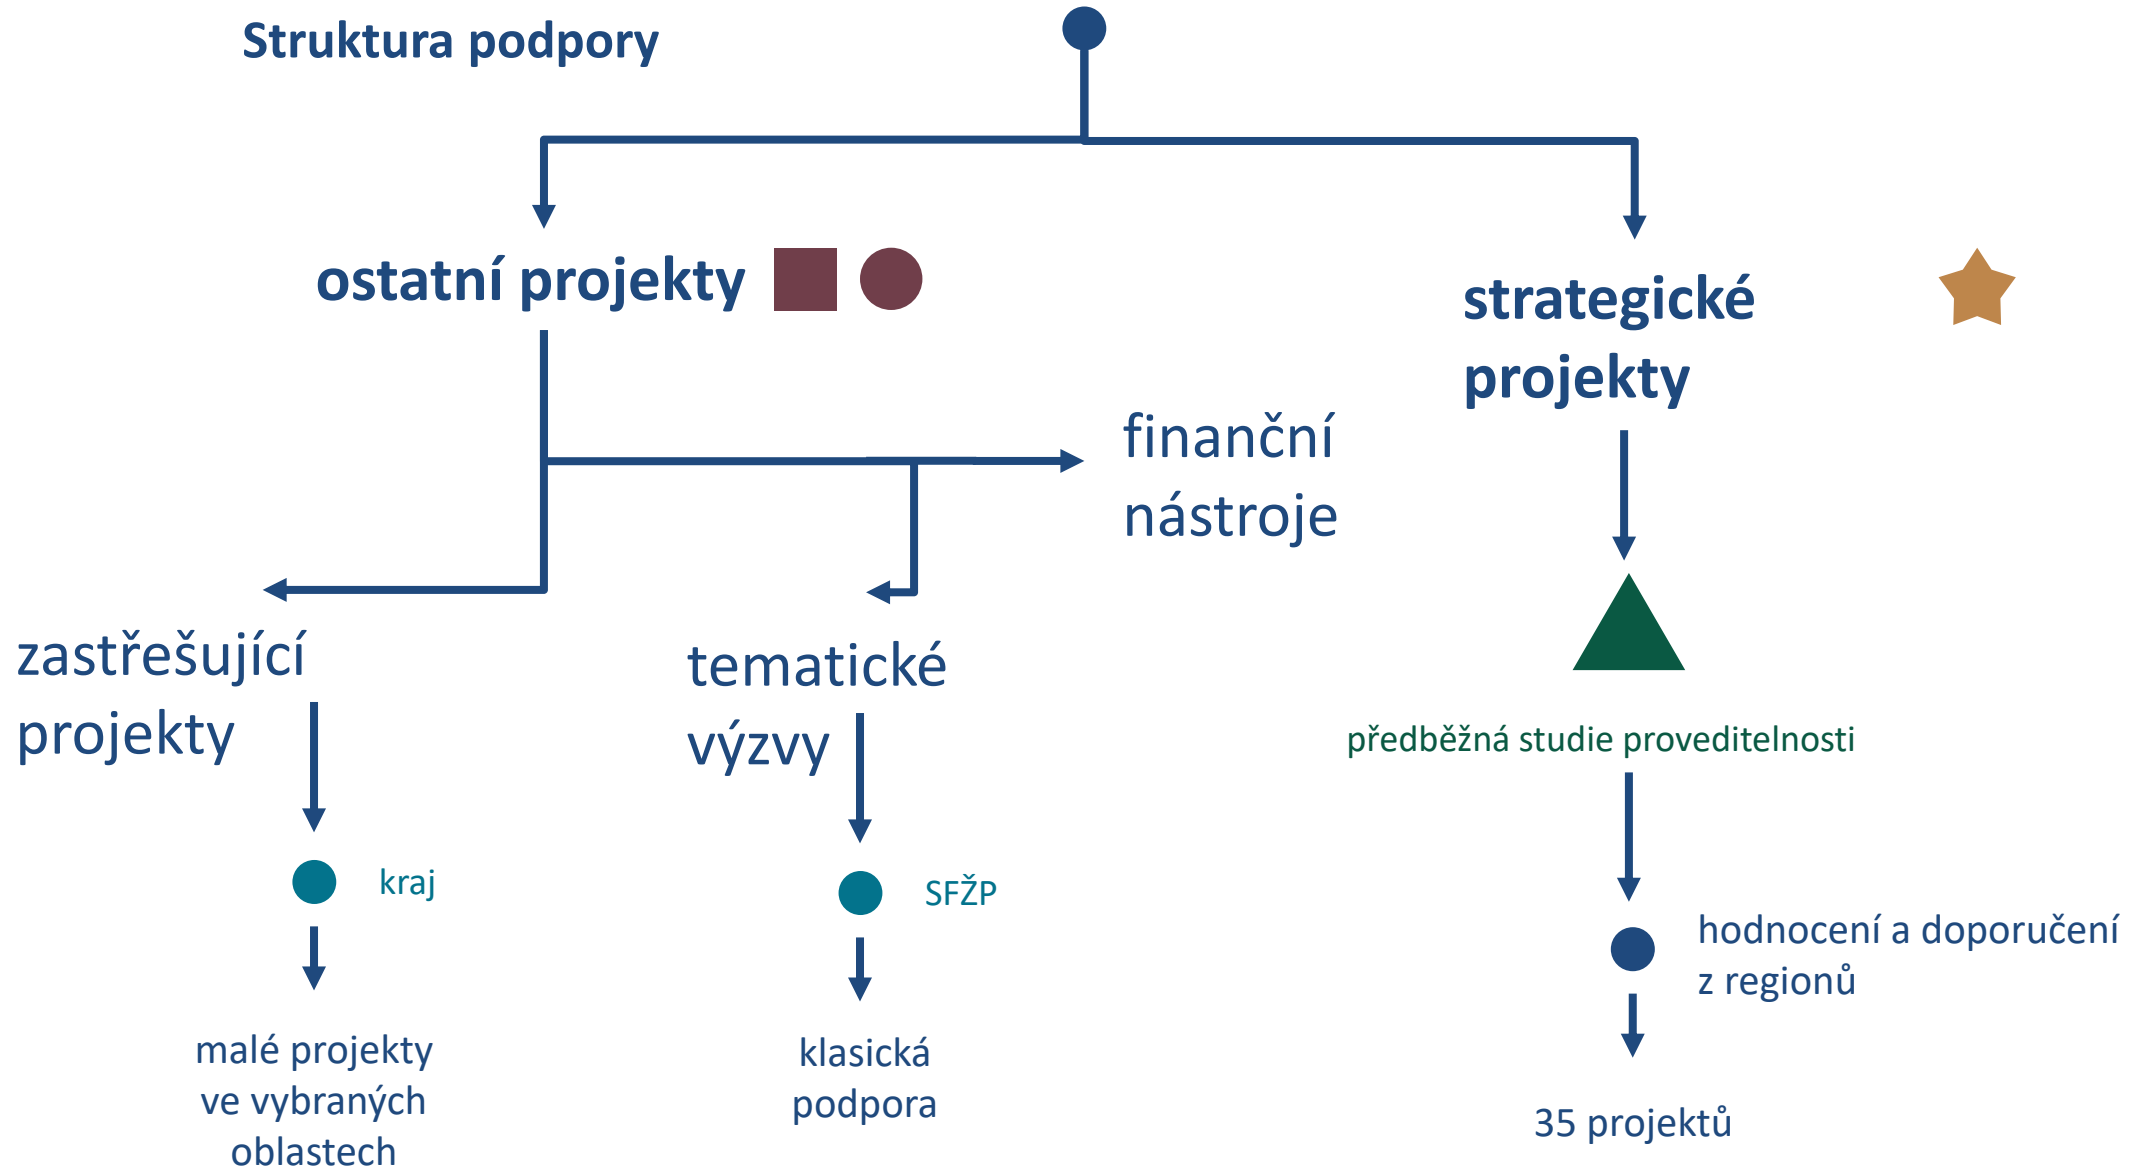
Struktura podpory

ostatní projekty

strategické projekty

finanční nástroje

zastřešující projekty

tematické výzvy

předběžná studie proveditelnosti

kraj

SFŽP

hodnocení a doporučení z regionů

malé projekty ve vybraných oblastech

klasická podpora

35 projektů